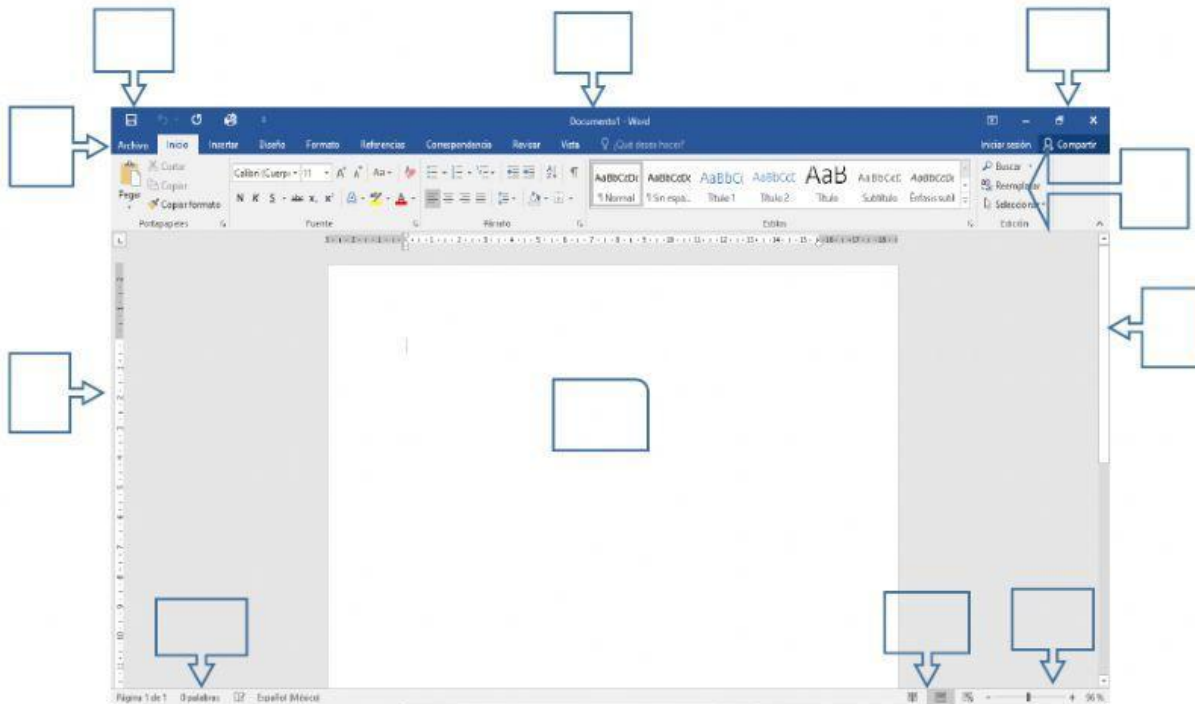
Documento1 - Word

Archivo Inicio Insertar Diseño Formato Referencias Correspondencia Revisar Vista ¿Qué desea hacer?

Iniciar sesión Compartir

Pegar Cortar Copiar Copiar formato
Portapapeles

Calibri (Cuerpo) 11 Aa
N K S abc x, x²
Fuente

Párrafo

AaBbCcDc ¶ Normal
AaBbCcDc ¶ Sin espa...
AaBbCc Título 1
AaBbCcC Título 2
AaB Título
AaBbCcC Subtítulo
AaBbCcDc Énfasis sutil
Estilos

Buscar
Reemplazar
Seleccionar
Edición

Página 1 de 1 0 palabras Español (México)

96 %